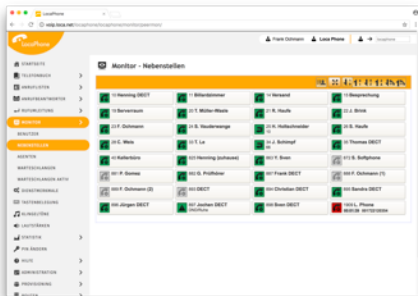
LocaPhone

voip.loca.net/locaphone/locaphone/monitor/peermonitor

Frank Ostmann | Loca Phone | Suche

LocaPhone

STARTSEITE
TELEFONBUCH
ANRUFLISTEN
ANRUFBEANTWORTER
RUFUMLEITUNG
MONITOR
BENUTZER
NEBENSTELLEN
AGENTEN
WARTESCHLANGEN
WARTESCHLANGEN (AKTIV)
GESPRÄCHSRÄUME
TASTENBELEGUNG
KLINGELTÖNE
LAUTSPRECHER
STATISTIK
PIN ÄNDERN
HILFE
ADMINISTRATION
PROVISIONING
ROUTEN

Monitor - Nebenstellen

| 10 Henning DECT | 11 Billerdimmer | 14 Versand | 15 Besprechung |
|---|---|---|---|
| 18 Serverraum | 17 T. Müller-Wasle | 18 R. Haufe | 19 B. Brink |
| 20 F. Ostmann | 21 S. Naubreange | 25 R. Hollschneider | 29 B. Haufe |
| 30 C. Weis | 31 T. Lo | 34 J. Schimpf | 37 Thomas DECT |
| 40 Kellerbüro | 503 Henning (zuhause) | 601 R. Bren | 613 B. Softphone |
| 701 P. Gomez | 602 O. Prüfhöner | 607 Frank DECT | 611 F. Ostmann (1) |
| 831 F. Ostmann (2) | 603 DECT | 604 Christian DECT | 800 Sandra DECT |
| 895 Jürgen DECT | 897 Jochen DECT | 899 Bren DECT | 1000 L. Phone |